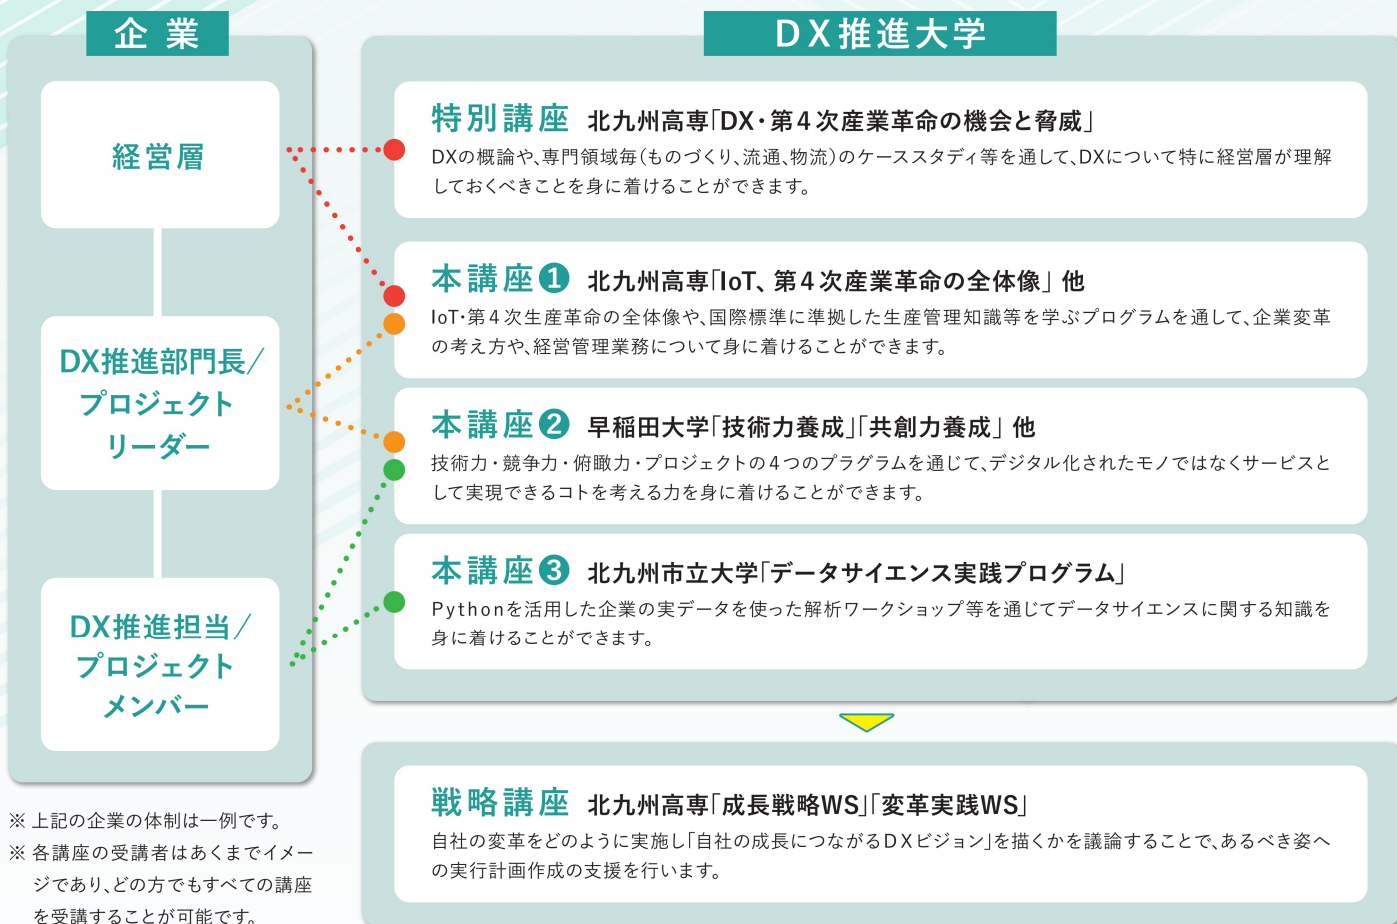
企業

経営層

DX推進部門長／プロジェクトリーダー

DX推進担当／プロジェクトメンバー

※上記の企業の体制は一例です。
※各講座の受講者はあくまでイメージであり、どの方でもすべての講座を受講することが可能です。

DX推進大学

特別講座 北九州高専「DX・第４次産業革命の機会と脅威」
DXの概論や、専門領域毎（ものづくり、流通、物流）のケーススタディ等を通して、DXについて特に経営層が理解しておくべきことを身に着けることができます。

本講座❶ 北九州高専「IoT、第４次産業革命の全体像」他
IoT・第４次生産革命の全体像や、国際標準に準拠した生産管理知識等を学ぶプログラムを通して、企業変革の考え方や、経営管理業務について身に着けることができます。

本講座❷ 早稲田大学「技術力養成」「共創力養成」他
技術力・競争力・俯瞰力・プロジェクトの４つのプラグラムを通じて、デジタル化されたモノではなくサービスとして実現できるコトを考える力を身に着けることができます。

本講座❸ 北九州市立大学「データサイエンス実践プログラム」
Pythonを活用した企業の実データを使った解析ワークショップ等を通じてデータサイエンスに関する知識を身に着けることができます。

戦略講座 北九州高専「成長戦略WS」「変革実践WS」
自社の変革をどのように実施し「自社の成長につながるDXビジョン」を描くかを議論することで、あるべき姿への実行計画作成の支援を行います。